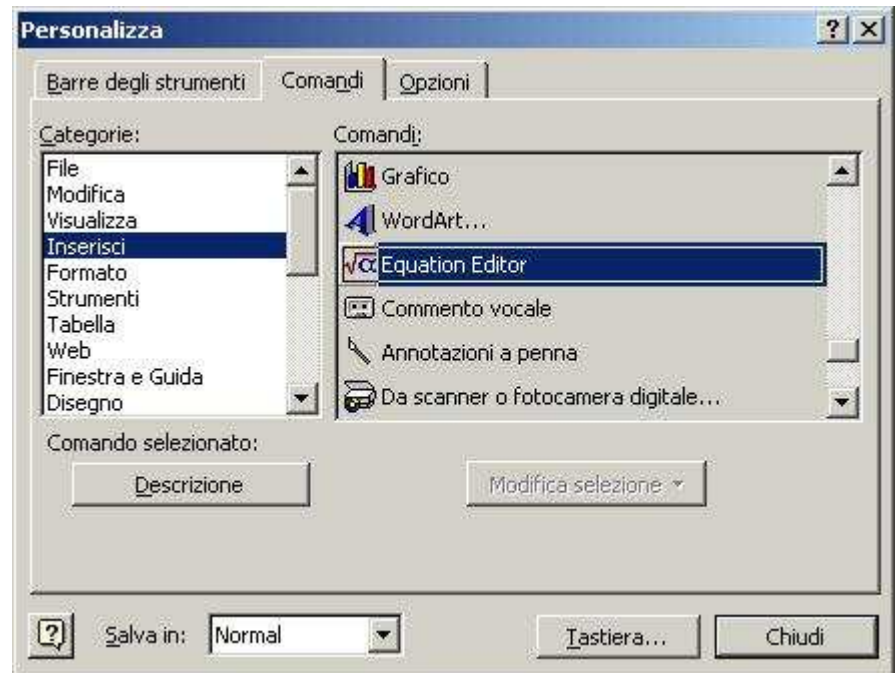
Personalizza

?

Barre degli strumenti | Comandi | Opzioni

Categorie:
File
Modifica
Visualizza
Inserisci
Formato
Strumenti
Tabella
Web
Finestra e Guida
Disegno

Comandi:
Grafico
WordArt...
Equation Editor
Commento vocale
Annotazioni a penna
Da scanner o fotocamera digitale...

Comando selezionato:
Descrizione
Modifica selezione

Salva in: Normal
Tastiera...
Chiudi